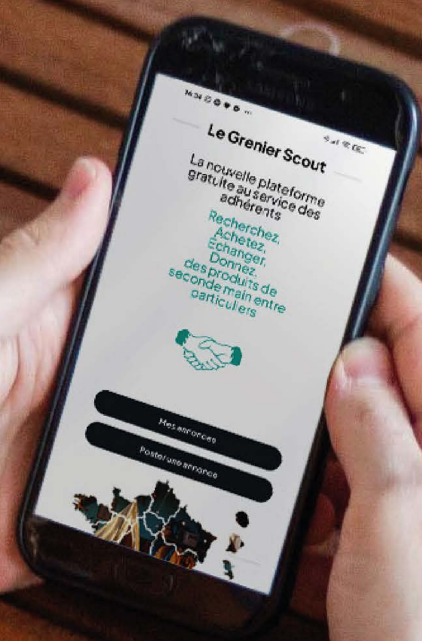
14:34

Le Grenier Scout

La nouvelle plateforme gratuite au service des adhérents

Recherchez, Achetez, Échangez, Donnez, des produits de seconde main entre particuliers

Mes annonces

Poster une annonce